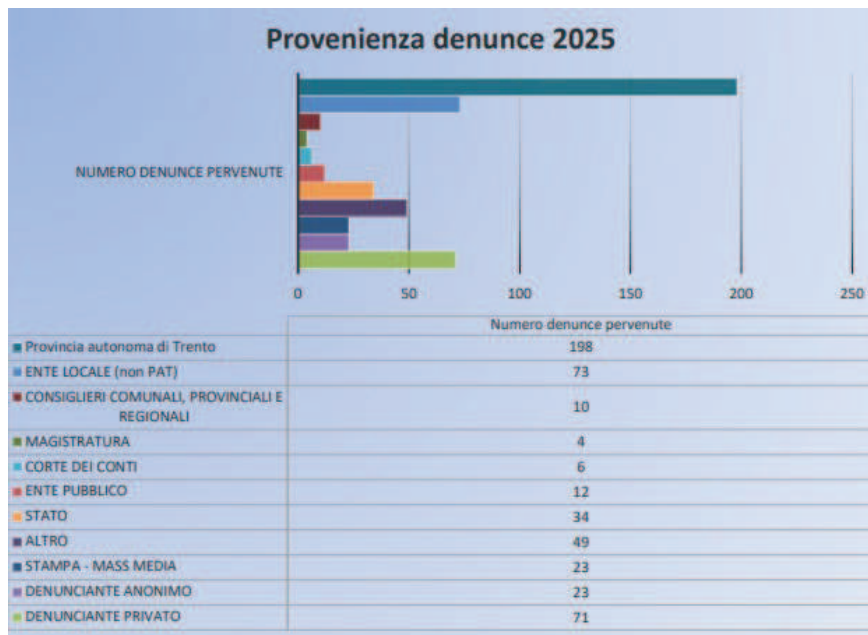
Provenienza denunce 2025

NUMERO DENUNCE PERVENUTE

0
50
100
150
200
250

| | Numero denunce pervenute |
|---|---|
| Provincia autonoma di Trento | 198 |
| ENTE LOCALE (non PAT) | 73 |
| CONSIGLIERI COMUNALI, PROVINCIALI E REGIONALI | 10 |
| MAGISTRATURA | 4 |
| CORTE DEI CONTI | 6 |
| ENTE PUBBLICO | 12 |
| STATO | 34 |
| ALTRO | 49 |
| STAMPA - MASS MEDIA | 23 |
| DENUNCIANTE ANONIMO | 23 |
| DENUNCIANTE PRIVATO | 71 |